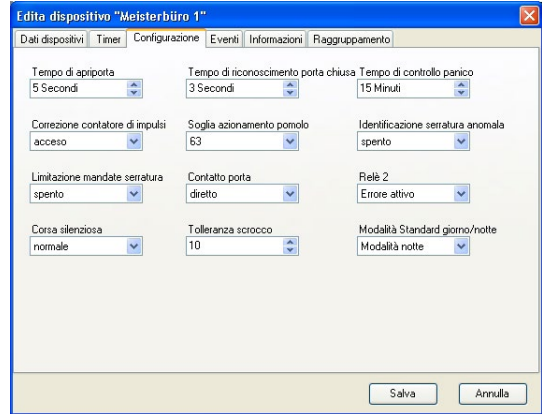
Edita dispositivo "Meisterbüro 1"

Dati dispositivi | Timer | Configurazione | Eventi | Informazioni | Raggruppamento

Tempo di apriporta
5 Secondi

Tempo di riconoscimento porta chiusa
3 Secondi

Tempo di controllo panico
15 Minuti

Correzione contatore di impulsi
acceso

Soglia azionamento pomolo
63

Identificazione serratura anomala
spento

Limitazione mandate serratura
spento

Contatto porta
diretto

Relè 2
Errore attivo

Corsa silenziosa
normale

Tolleranza scrocco
10

Modalità Standard giorno/notte
Modalità notte

Salva
Annulla